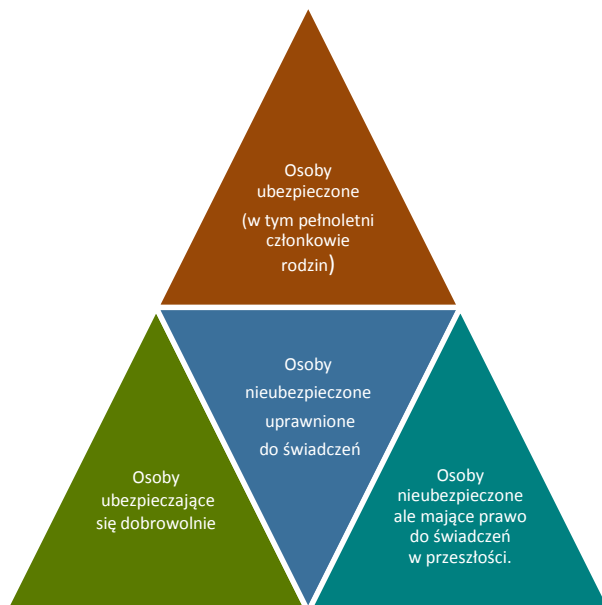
Osoby ubezpieczone (w tym pełnoletni członkowie rodzin)

Osoby ubezpieczające się dobrowolnie

Osoby nieubezpieczone uprawnione do świadczeń

Osoby nieubezpieczone ale mające prawo do świadczeń w przeszłości.